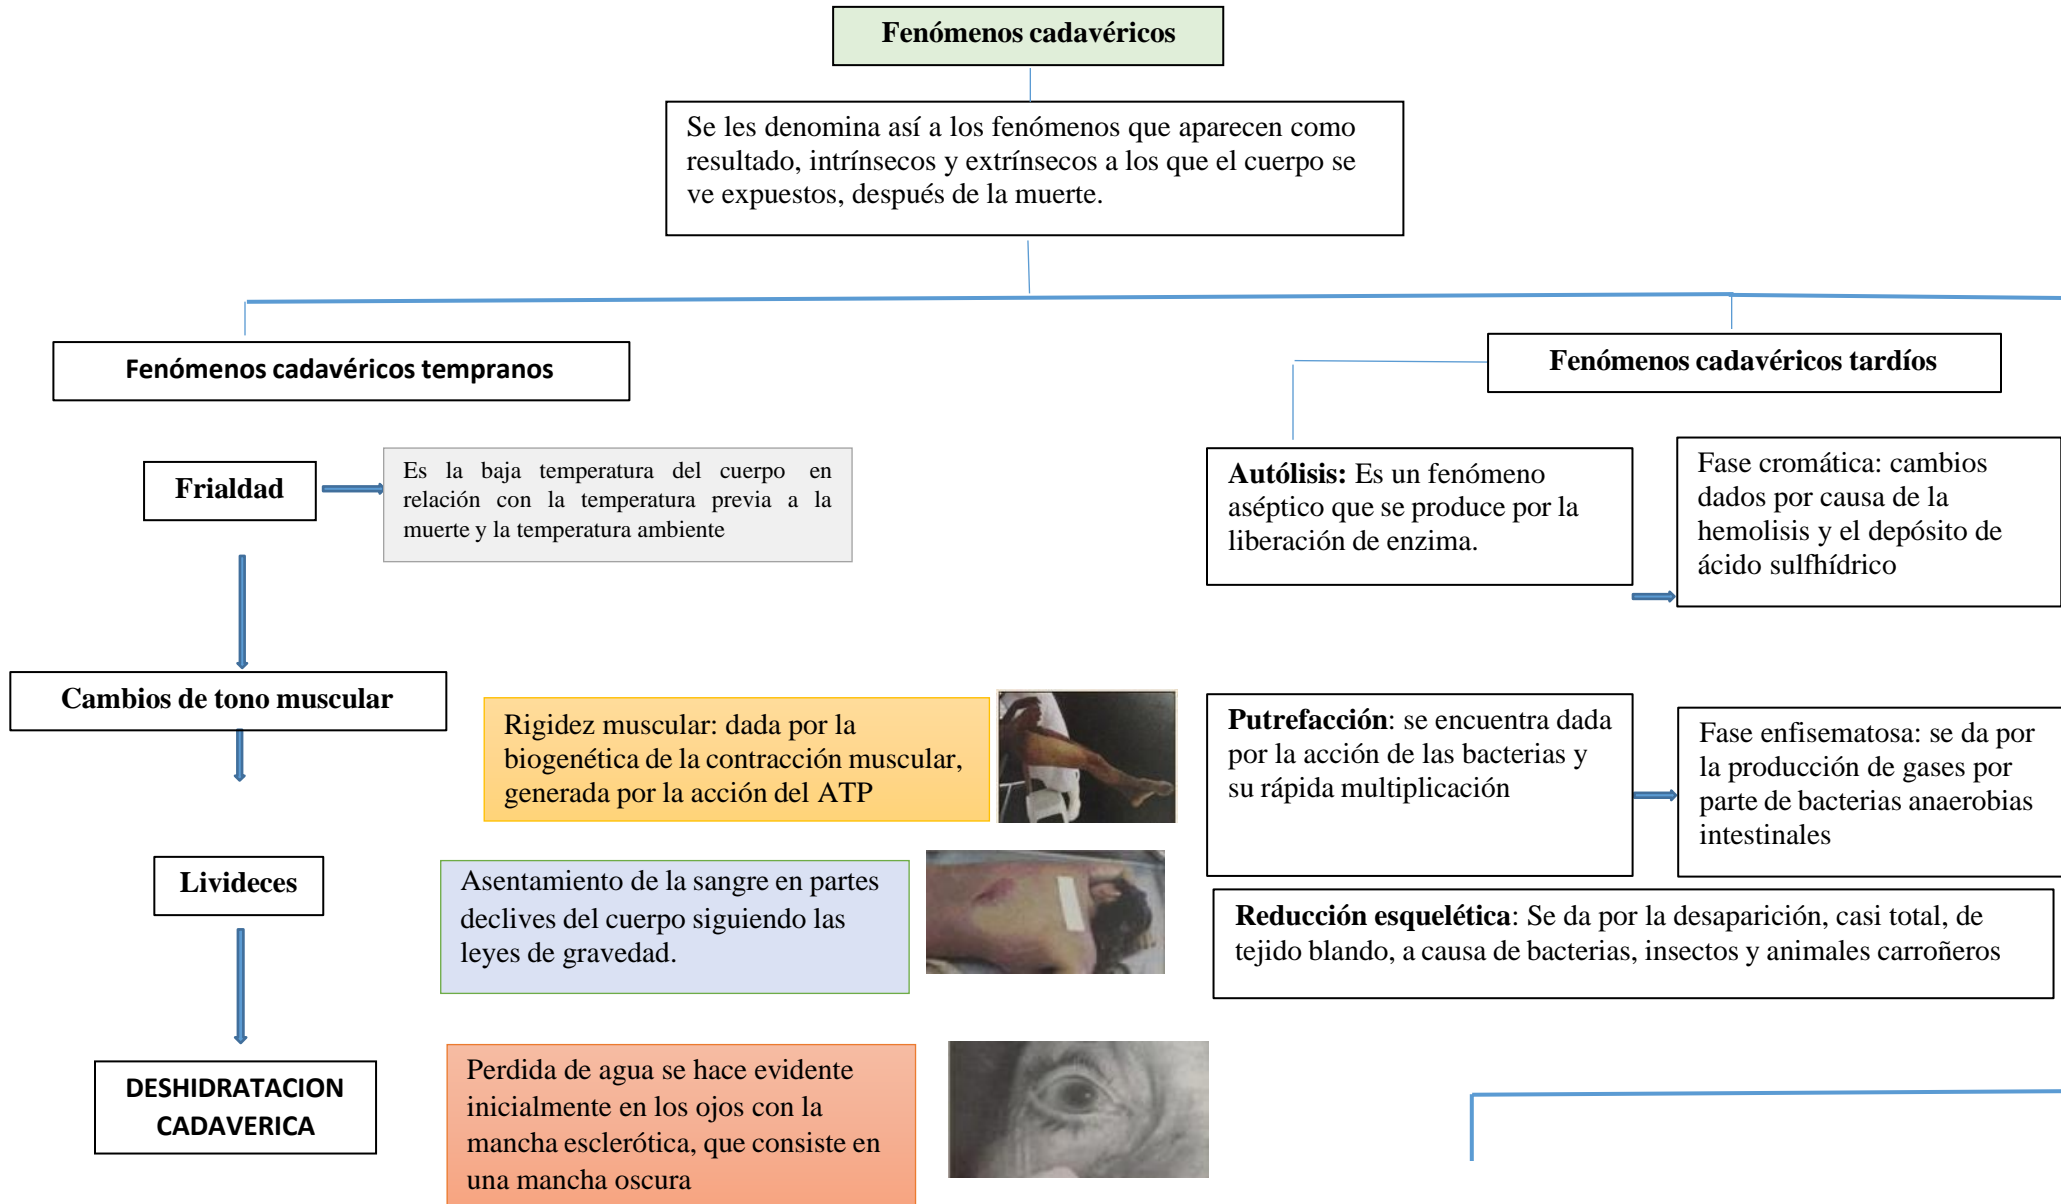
Fenómenos cadavéricos

Se les denomina así a los fenómenos que aparecen como resultado, intrínsecos y extrínsecos a los que el cuerpo se ve expuestos, después de la muerte.

Fenómenos cadavéricos tempranos

Frialdad

Es la baja temperatura del cuerpo en relación con la temperatura previa a la muerte y la temperatura ambiente

Cambios de tono muscular

Rigidez muscular: dada por la biogenética de la contracción muscular, generada por la acción del ATP

Livideces

Asentamiento de la sangre en partes declives del cuerpo siguiendo las leyes de gravedad.

DESHIDRATACION CADAVERICA

Perdida de agua se hace evidente inicialmente en los ojos con la mancha esclerótica, que consiste en una mancha oscura

Fenómenos cadavéricos tardíos

Autólisis: Es un fenómeno aséptico que se produce por la liberación de enzima.

Fase cromática: cambios dados por causa de la hemolisis y el depósito de ácido sulfhídrico

Putrefacción: se encuentra dada por la acción de las bacterias y su rápida multiplicación

Fase enfisematosa: se da por la producción de gases por parte de bacterias anaerobias intestinales

Reducción esquelética: Se da por la desaparición, casi total, de tejido blando, a causa de bacterias, insectos y animales carroñeros